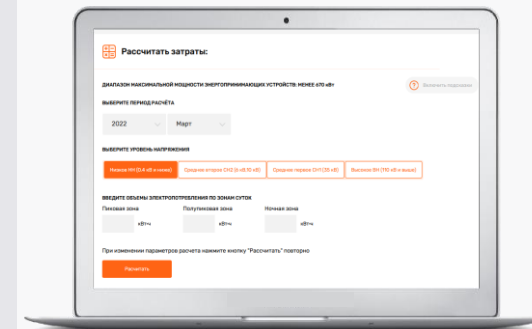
Рассчитать затраты:

ДИАПАЗОН МАКСИМАЛЬНОЙ МОЩНОСТИ ЭНЕРГОПРИНИМАЮЩИХ УСТРОЙСТВ: МЕНЕЕ 670 кВт

Выяснить подробнее

ВЫБЕРИТЕ ПЕРИОД РАСЧЁТА

2022

Март

ВЫБЕРИТЕ УРОВЕНЬ НАПРЯЖЕНИЯ

Низкое НН (0,4 кВ и ниже)

Среднее второе СН2 (6 кВ-10 кВ)

Среднее первое СН1 (35 кВ)

Высокое ВН (110 кВ и выше)

ВВЕДИТЕ ОБЪЕМЫ ЭЛЕКТРОПОТРЕБЛЕНИЯ ПО ЗОНАМ СУТОК

Пиковая зона

кВтч

Полупиковая зона

кВтч

Ночная зона

кВтч

При изменении параметров расчета нажмите кнопку "Рассчитать" повторно

Рассчитать